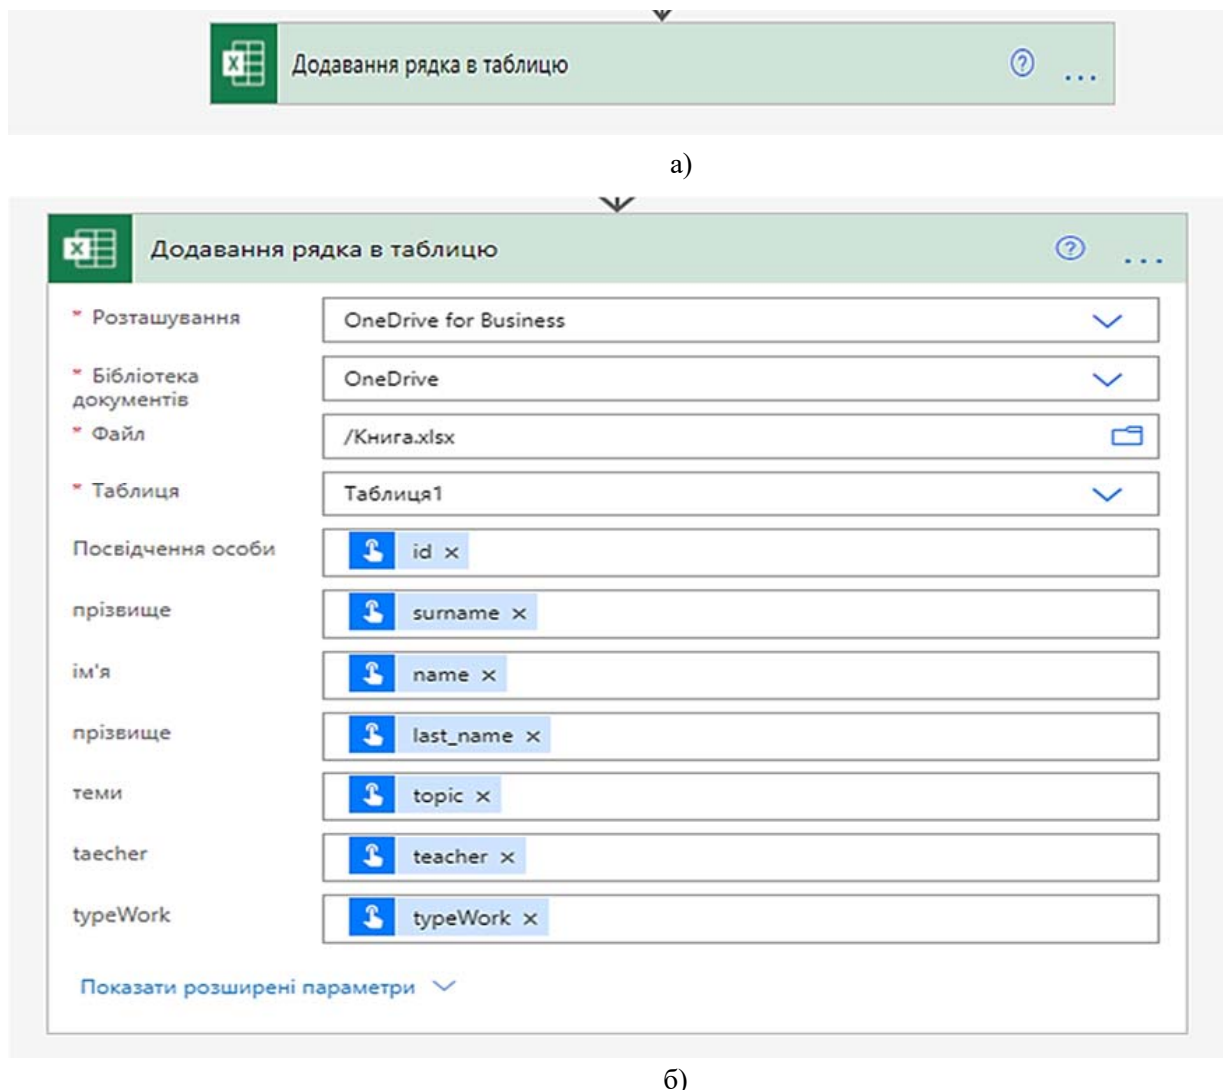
Додавання рядка в таблицю ? ...

а)

Додавання рядка в таблицю ? ...

* Розташування | OneDrive for Business

* Бібліотека документів | OneDrive

* Файл | /Книга.xlsx

* Таблиця | Таблиця1

Посвідчення особи | id ×

прізвище | surname ×

ім'я | name ×

прізвище | last_name ×

теми | topic ×

taecher | teacher ×

typeWork | typeWork ×

Показати розширені параметри

б)